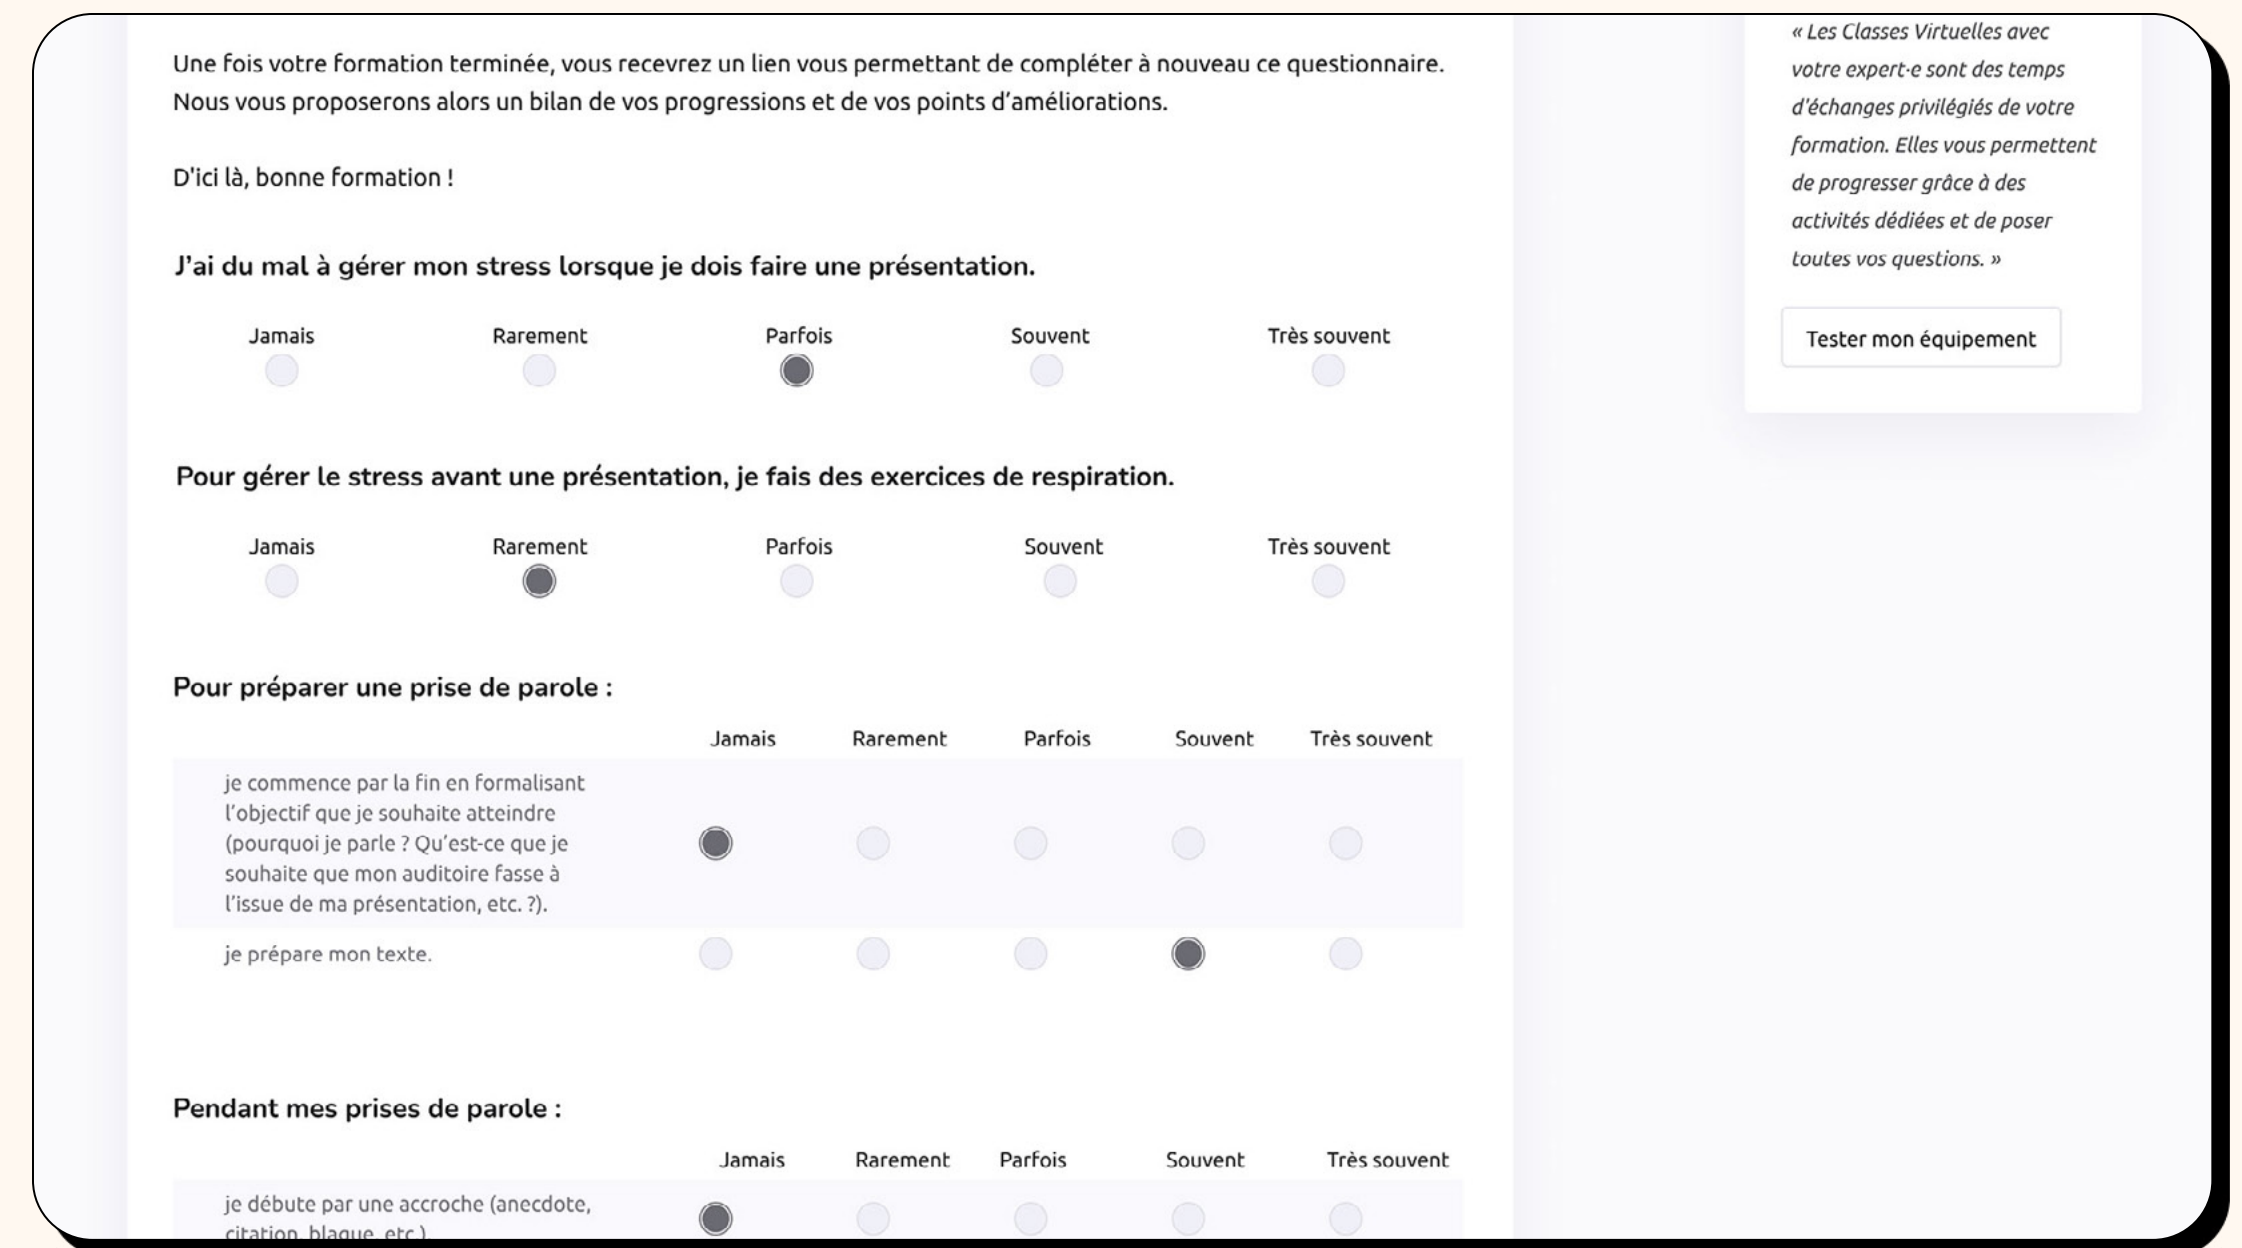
Une fois votre formation terminée, vous recevrez un lien vous permettant de compléter à nouveau ce questionnaire. Nous vous proposerons alors un bilan de vos progressions et de vos points d'améliorations.

D'ici là, bonne formation !

J'ai du mal à gérer mon stress lorsque je dois faire une présentation.

Jamais Rarement Parfois Souvent Très souvent

Pour gérer le stress avant une présentation, je fais des exercices de respiration.

Jamais Rarement Parfois Souvent Très souvent

Pour préparer une prise de parole :

| | Jamais | Rarement | Parfois | Souvent | Très souvent |
|---|---|---|---|---|---|
| je commence par la fin en formalisant l'objectif que je souhaite atteindre (pourquoi je parle ? Qu'est-ce que je souhaite que mon auditoire fasse à l'issue de ma présentation, etc. ?). | | | | | |
| je prépare mon texte. | | | | | |

Pendant mes prises de parole :

| | Jamais | Rarement | Parfois | Souvent | Très souvent |
|---|---|---|---|---|---|
| je débute par une accroche (anecdote, citation, blague, etc.) | | | | | |

« Les Classes Virtuelles avec votre expert·e sont des temps d'échanges privilégiés de votre formation. Elles vous permettent de progresser grâce à des activités dédiées et de poser toutes vos questions. »

Tester mon équipement